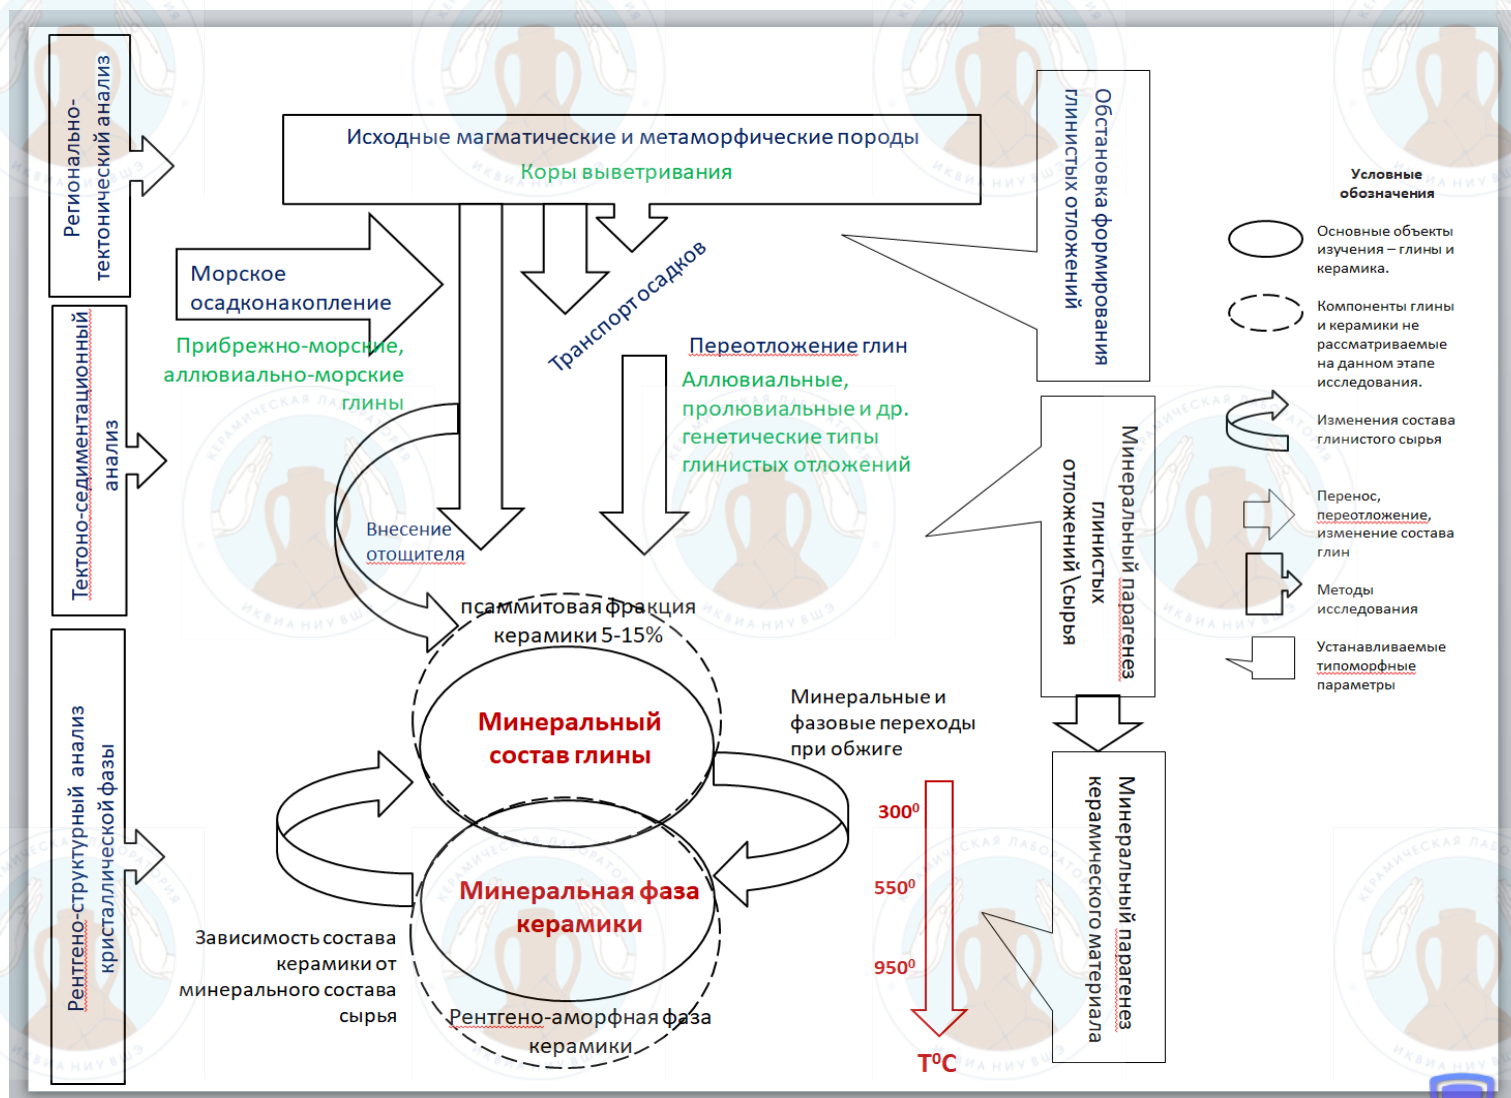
Регионально-тектонический анализ

Исходные магматические и метаморфические породы

Коры выветривания

Обстановка формирования глинистых отложений

Условные обозначения

Основные объекты изучения – глины и керамика.

Компоненты глины и керамики не рассматриваемые на данном этапе исследования.

Изменения состава глинистого сырья

Перенос, переотложение, изменение состава глин

Методы исследования

Устанавливаемые типоморфные параметры

Морское осадконакопление

Транспорт осадков

Прибрежно-морские, аллювиально-морские глины

Переотложение глин

Аллювиальные, пролювиальные и др. генетические типы глинистых отложений

Тектоно-седиментационный анализ

Внесение отощителя

Минеральный парагенез глинистых отложений \сырья

псаммитовая фракция керамики 5-15%

Минеральный состав глины

Минеральные и фазовые переходы при обжиге

$300^0$

$550^0$

$950^0$

$T^0C$

Минеральная фаза керамики

Рентгено-структурный анализ кристаллической фазы

Зависимость состава керамики от минерального состава сырья

Рентгено-аморфная фаза керамики

Минеральный парагенез керамического материала